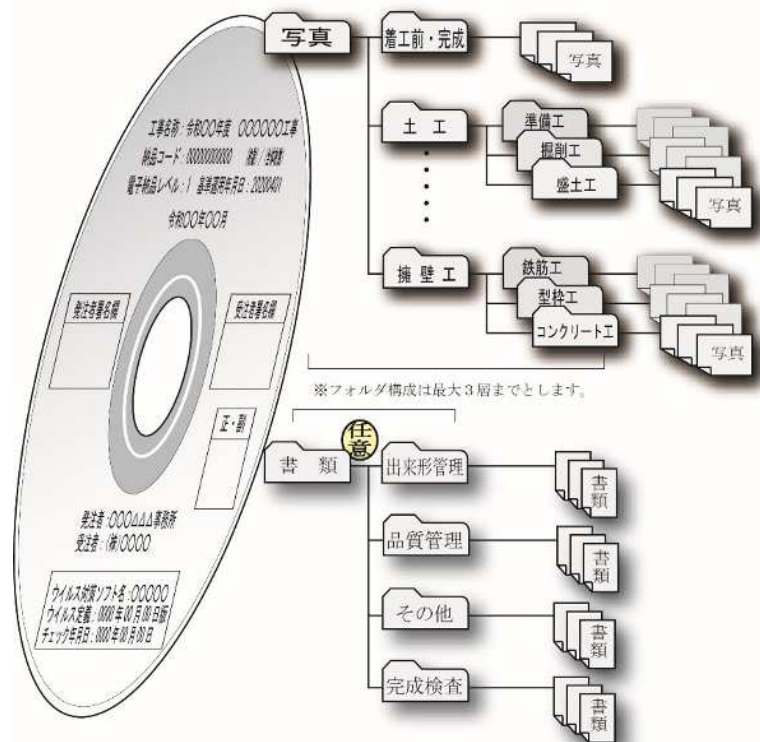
工事名称：令和OO年度 OOOOOO工事
納品コード：00000000000 枚/枚
電子納品レベル：Ⅰ 基準適用年月日：20200401
令和OO年OO月

発注者署名欄

受注者署名欄

正・副

発注者：OOO△△△事務所
受注者：(株)OOOO

ウイルス対策ソフト名：OOOOO
ウイルス定義：0000年00月00日版
チェック年月日：0000年00月00日

写真

着工前・完成

写真

土 工

準備工

掘削工

盛土工

写真

擁 壁 工

鉄筋工

型枠工

コンクリート工

写真

※フォルダ構成は最大３層までとします。

任意

書 類

出来形管理

書類

品質管理

書類

その他

書類

完成検査

書類